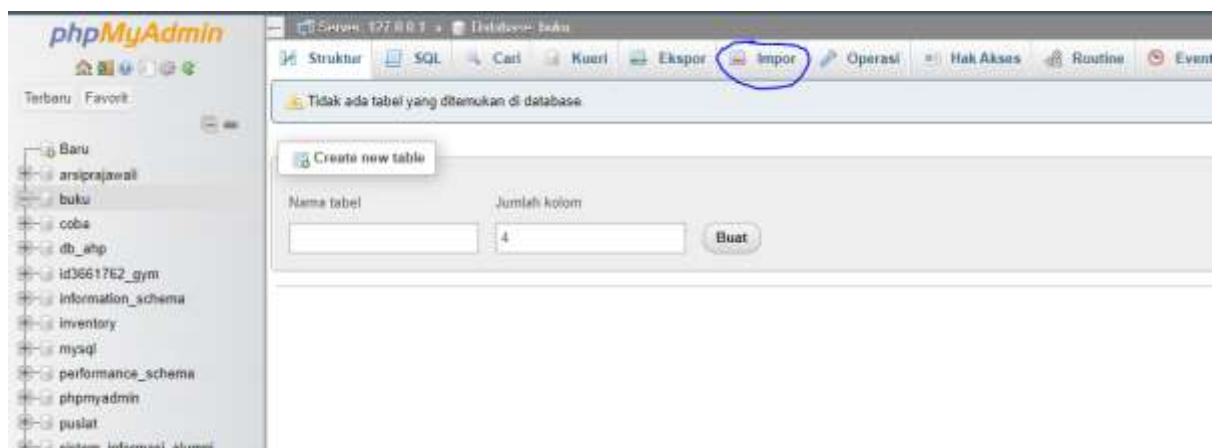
phpMyAdmin

Terbaru Favorit

Baru
arsiprajawali
buku
coba
db_ahp
id3661762_gym
information_schema
inventory
mysql
performance_schema
phpmyadmin
puslat
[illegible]

Server: 127.0.0.1 » Database: buku

Struktur SQL Cari Kueri Ekspor Impor Operasi Hak Akses Routine Event

Tidak ada tabel yang ditemukan di database

Create new table

Nama tabel

Jumlah kolom

4

Buat